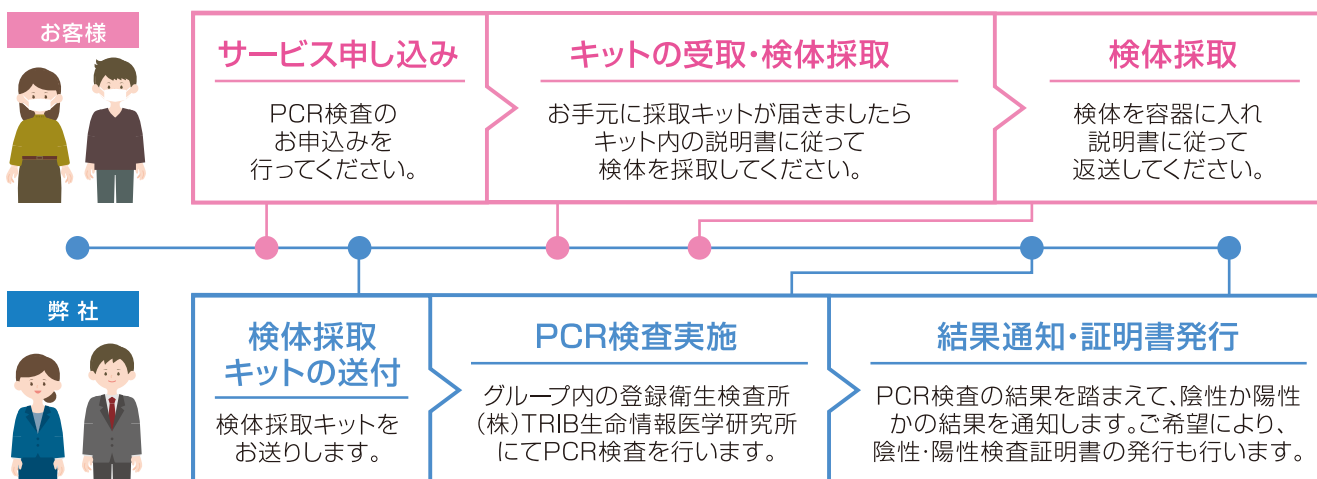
お客様

サービス申し込み

PCR検査のお申込みを行ってください。

キットの受取・検体採取

お手元に採取キットが届きましたらキット内の説明書に従って検体を採取してください。

検体採取

検体を容器に入れ説明書に従って返送してください。

弊社

検体採取キットの送付

検体採取キットをお送りします。

PCR検査実施

グループ内の登録衛生検査所（株）TRIB生命情報医学研究所にてPCR検査を行います。

結果通知・証明書発行

PCR検査の結果を踏まえて、陰性か陽性かの結果を通知します。ご希望により、陰性・陽性検査証明書の発行も行います。